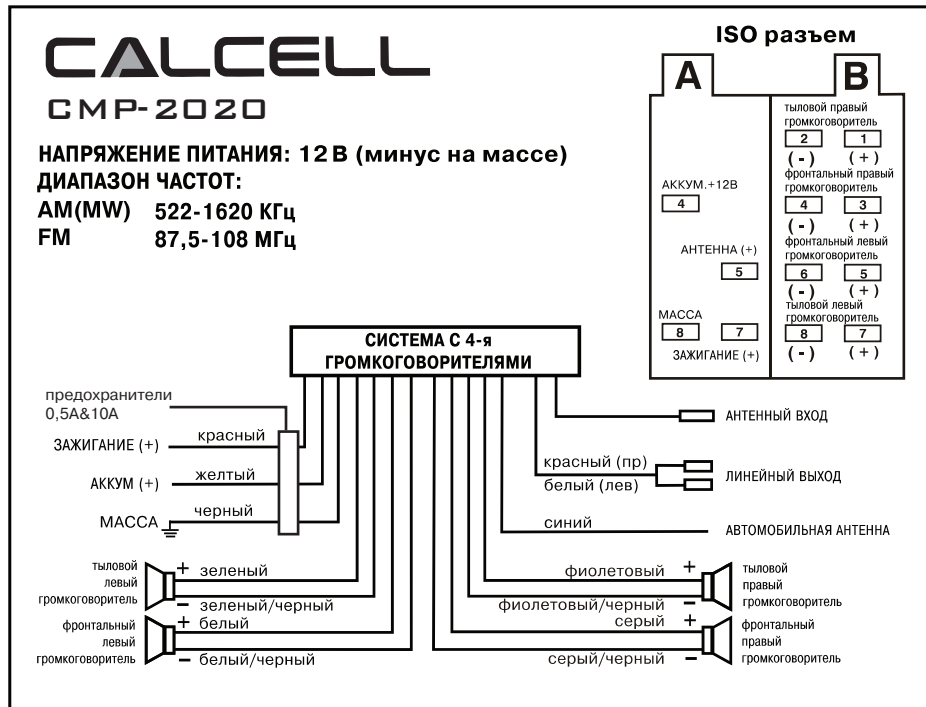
CALCELL
CMP-2020

НАПРЯЖЕНИЕ ПИТАНИЯ: 12 В (минус на массе)
ДИАПАЗОН ЧАСТОТ:
AM(MW) 522-1620 КГц
FM 87,5-108 МГц

ISO разъем

A

АККУМ.+12В
4
АНТЕННА (+)
5
МАССА
8 7
ЗАЖИГАНИЕ (+)

B

тыловой правый громкоговоритель
2 1
( - ) ( + )
фронтальный правый громкоговоритель
4 3
( - ) ( + )
фронтальный левый громкоговоритель
6 5
( - ) ( + )
тыловой левый громкоговоритель
8 7
( - ) ( + )

СИСТЕМА С 4-я ГРОМКОГОВОРИТЕЛЯМИ

предохранители 0,5А&10А
ЗАЖИГАНИЕ (+) красный
АККУМ (+) желтый
МАССА черный

АНТЕННЫЙ ВХОД
красный (пр)
белый (лев)
ЛИНЕЙНЫЙ ВЫХОД
синий
АВТОМОБИЛЬНАЯ АНТЕННА

тыловой левый громкоговоритель
+ зеленый
− зеленый/черный
фронтальный левый громкоговоритель
+ белый
− белый/черный

фиолетовый +
фиолетовый/черный −
тыловой правый громкоговоритель
серый +
серый/черный −
фронтальный правый громкоговоритель